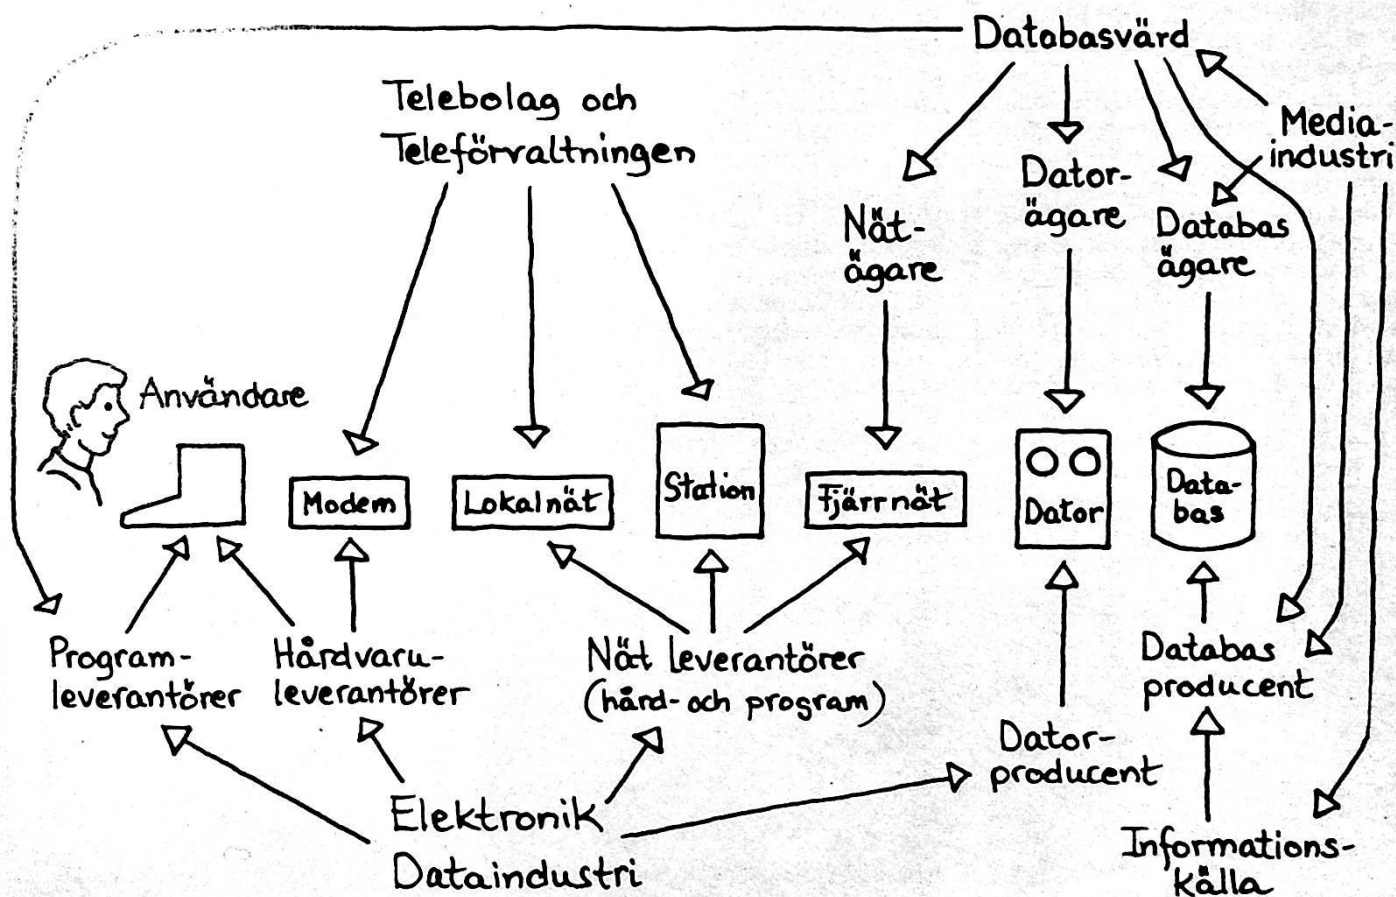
Databasvärd

Telebolag och Televörvaltningen

Media-industri

Nät-ägare

Dator-ägare

Databas ägare

Användare

Modem

Lokalnät

Station

Fjärrnät

Dator

Data-bas

Program-leverantörer

Hårdvaru-leverantörer

Nät leverantörer (hård- och program)

Databas producent

Dator-producent

Elektronik Dataindustri

Informations-källa